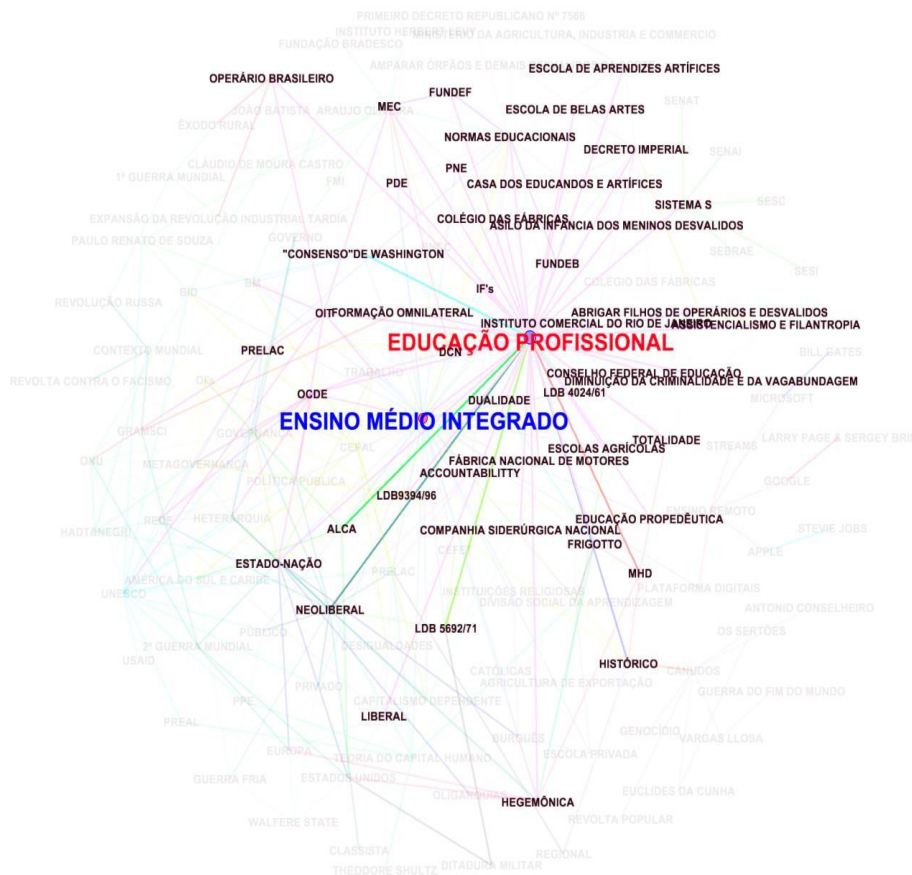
PRIMEIRO DECRETO REPUBLICANO Nº 7566
INSTITUTO HERBERT LEVY
MINISTÉRIO DA AGRICULTURA, INDUSTRIA E COMMERCIO
FUNDAÇÃO BRADESCO
AMPARAR ÓRFÃOS E DEMAIS
ESCOLA DE APRENDIZES ARTÍFICES
OPERÁRIO BRASILEIRO
FUNDEF
MEC
ESCOLA DE BELAS ARTES
JOÃO BATISTA ARAUJO OLIVEIRA
SENAT
ÊXODO RURAL
NORMAS EDUCACIONAIS
DECRETO IMPERIAL
SENAI
CLAUDIO DE MOURA CASTRO
PNE
1ª GUERRA MUNDIAL
FMI
PDE
CASA DOS EDUCANDOS E ARTÍFICES
SISTEMA S
SESC
EXPANSÃO DA REVOLUÇÃO INDUSTRIAL TARDIA
COLÉGIO DAS FÁBRICAS
ASILO DA INFANCIA DOS MENINOS DESVALIDOS
PAULO RENATO DE SOUZA
GOVERNO
SEBRAE
"CONSENSO"DE WASHINGTON
FUNDEB
SESI
COLEGIO DAS FÁBRICAS
REVOLUÇÃO RUSSA
BID
BM
IF's
ABRIGAR FILHOS DE OPERÁRIOS E DESVALIDOS
OIT
FORMAÇÃO OMNILATERAL
INSTITUTO COMERCIAL DO RIO DE JANEIRO
ASSISTENCIALISMO E FILANTROPIA
CONTEXTO MUNDIAL
PRELAC
EDUCAÇÃO PROFISSIONAL
BILL GATES
DCN'S
TRABALHO
CONSELHO FEDERAL DE EDUCAÇÃO
REVOLTA CONTRA O FACISMO
OEI
DIMINUIÇÃO DA CRIMINALIDADE E DA VAGABUNDAGEM
LDB 4024/61
OCDE
DUALIDADE
MICROSOFT
ENSINO MÉDIO INTEGRADO
GRAMSCI
GOVERNANÇA
TOTALIDADE
LARRY PAGE & SERGEY BRI
ESCOLAS AGRÍCOLAS
STREAMS
ONU
METAGOVERNANÇA
CEPAL
FÁBRICA NACIONAL DE MOTORES
ACCOUNTABILITTY
POLÍTICA PÚBLICA
GOOGLE
LDB9394/96
ENSINO REMOTO
HADTANEGIRI
REDE
HETERARQUIA
ALCA
EDUCAÇÃO PROPEDÊUTICA
STEVIE JOBS
COMPANHIA SIDERÚRGICA NACIONAL
CEFET
FRIGOTTO
APPLE
ESTADO-NAÇÃO
PRELAC
AMÉRICA DO SUL E CARIBE
MHD
UNESCO
INSTITUIÇÕES RELIGIOSAS
PLATAFORMA DIGITAIS
DIVISÃO SOCIAL DA APRENDIZAGEM
NEOLIBERAL
ANTONIO CONSELHEIRO
LDB 5692/71
PÚBLICO
OS SERTÕES
2ª GUERRA MUNDIAL
DESIGUALDADES
USAID
HISTÓRICO
CANUDOS
CATÓLICAS
AGRICULTURA DE EXPORTAÇÃO
PRIVADO
GUERRA DO FIM DO MUNDO
PPP
CAPITALISMO DEPENDENTE
PREAL
LIBERAL
GENOCÍDIO
VARGAS LLOSA
BURGUÊS
EUROPA
ESCOLA PRIVADA
TEORIA DO CAPITAL HUMANO
GUERRA FRIA
ESTADOS UNIDOS
EUCLIDES DA CUNHA
OLIGARQUIAS
HEGEMÔNICA
REVOLTA POPULAR
WALFERE STATE
CLASSISTA
REGIONAL
THEODORE SHULTZ
DITADURA MILITAR